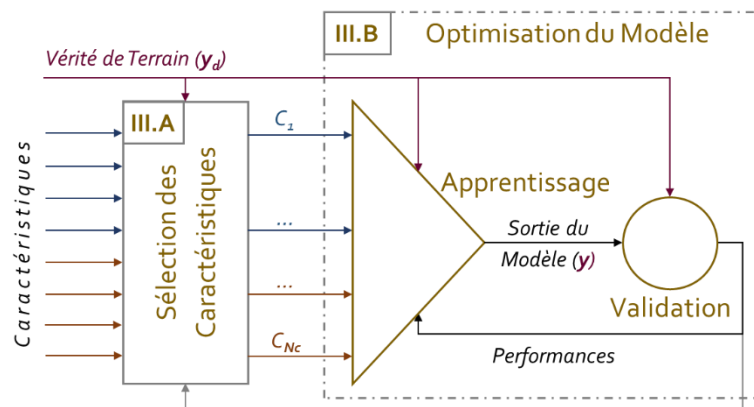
III.B Optimisation du Modèle

Vérité de Terrain ($\mathbf{y}_d$)

Caractéristiques

III.A

Sélection des Caractéristiques

$C_1$

...

...

$C_{Nc}$

Apprentissage

Sortie du Modèle ($\mathbf{y}$)

Validation

Performances